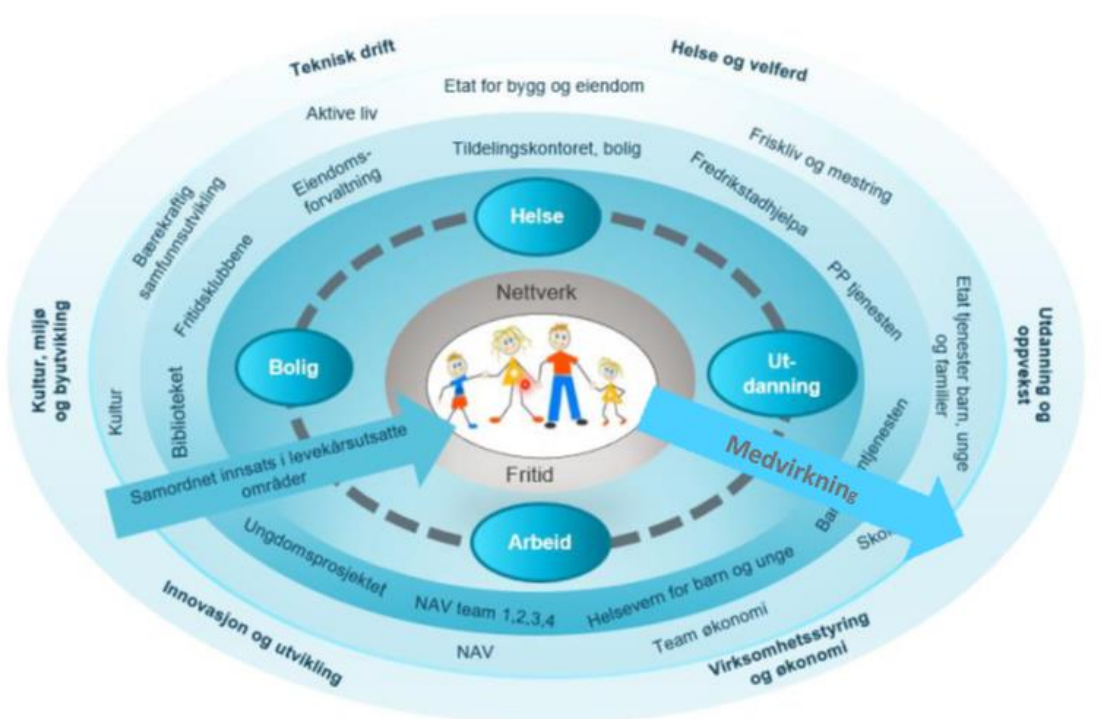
Teknisk drift

Helse og velferd

Etat for bygg og eiendom

Aktive liv

Frisklív og mestring

Tildelingskontoret, bolig

Eiendomsforvaltning

Fredrikstadhjelpa

Bærekraftig samfunnsutvikling

Fritidsklubbene

PP tjenesten

Etat tjenester barn, unge og familier

Kultur, miljø og byutvikling

Utdanning og oppvekst

Helse

Nettverk

Bolig

Ut-danning

Kultur

Biblioteket

Samordnet innsats i levekårsutsatte områder

Fritid

Medvirkning

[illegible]tjenesten

Ba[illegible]

Sko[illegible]

Arbeid

Ungdomsprosjektet

NAV team 1,2,3,4

Helsevern for barn og unge

Team økonomi

NAV

Innovasjon og utvikling

Virksomhetsstyring og økonomi